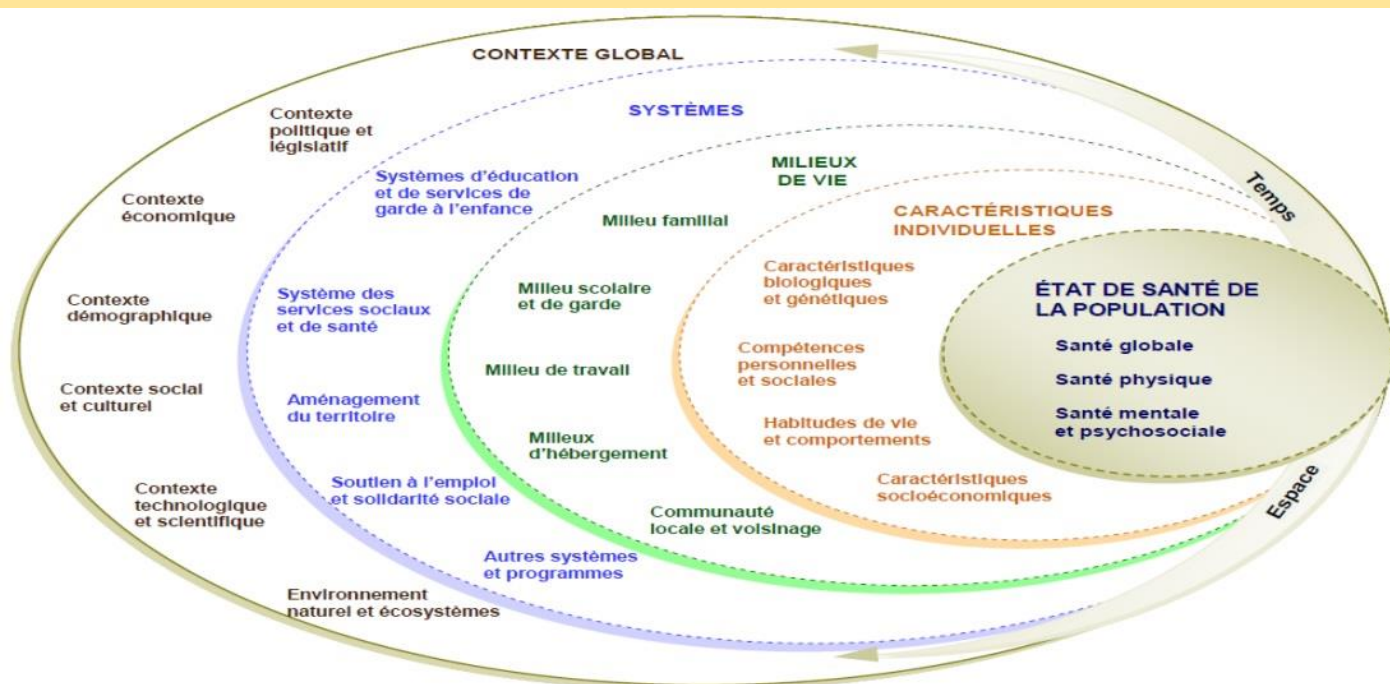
CONTEXTE GLOBAL

Contexte politique et législatif

Contexte économique

Contexte démographique

Contexte social et culturel

Contexte technologique et scientifique

Environnement naturel et écosystèmes

SYSTÈMES

Systèmes d'éducation et de services de garde à l'enfance

Système des services sociaux et de santé

Aménagement du territoire

Soutien à l'emploi et solidarité sociale

Autres systèmes et programmes

MILIEUX DE VIE

Milieu familial

Milieu scolaire et de garde

Milieu de travail

Milieux d'hébergement

Communauté locale et voisinage

CARACTÉRISTIQUES INDIVIDUELLES

Caractéristiques biologiques et génétiques

Compétences personnelles et sociales

Habitudes de vie et comportements

Caractéristiques socioéconomiques

ÉTAT DE SANTÉ DE LA POPULATION

Santé globale

Santé physique

Santé mentale et psychosociale

Temps

Espace